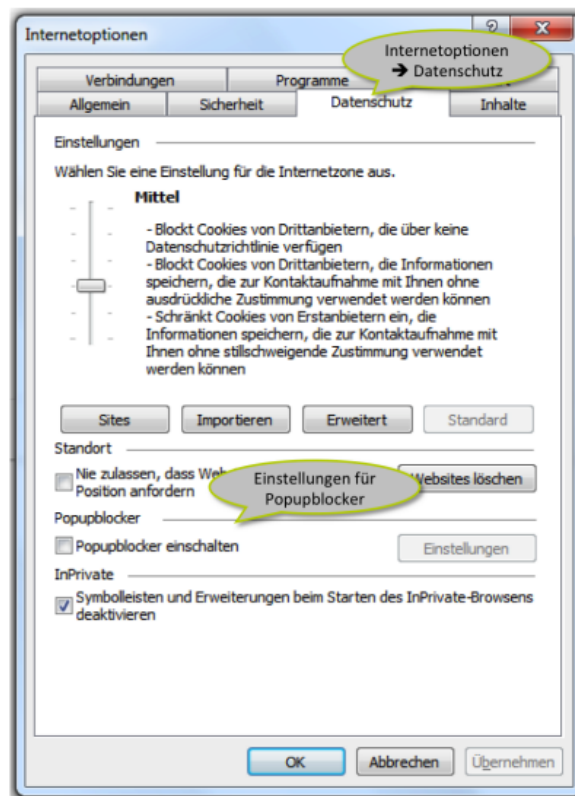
Internetoptionen

Internetoptionen
➔ Datenschutz

Verbindungen
Programme
Allgemein
Sicherheit
Datenschutz
Inhalte

Einstellungen

Wählen Sie eine Einstellung für die Internetzone aus.

Mittel

- Blockt Cookies von Drittanbietern, die über keine Datenschutzrichtlinie verfügen
- Blockt Cookies von Drittanbietern, die Informationen speichern, die zur Kontaktaufnahme mit Ihnen ohne ausdrückliche Zustimmung verwendet werden können
- Schränkt Cookies von Erstanbietern ein, die Informationen speichern, die zur Kontaktaufnahme mit Ihnen ohne stillschweigende Zustimmung verwendet werden können

Sites
Importieren
Erweitert
Standard

Standort

Nie zulassen, dass Web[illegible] Position anfordern

Einstellungen für Popupblocker

Websites löschen

Popupblocker

Popupblocker einschalten

Einstellungen

InPrivate

Symbolleisten und Erweiterungen beim Starten des InPrivate-Browsens deaktivieren

OK
Abbrechen
Übernehmen